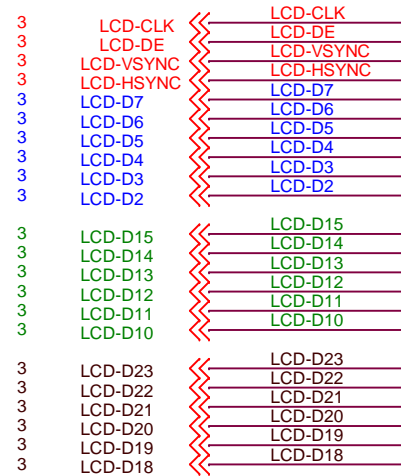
3 LCD-CLK LCD-CLK
3 LCD-DE LCD-DE
3 LCD-VSYNC LCD-VSYNC
3 LCD-HSYNC LCD-HSYNC
3 LCD-D7 LCD-D7
3 LCD-D6 LCD-D6
3 LCD-D5 LCD-D5
3 LCD-D4 LCD-D4
3 LCD-D3 LCD-D3
3 LCD-D2 LCD-D2

3 LCD-D15 LCD-D15
3 LCD-D14 LCD-D14
3 LCD-D13 LCD-D13
3 LCD-D12 LCD-D12
3 LCD-D11 LCD-D11
3 LCD-D10 LCD-D10

3 LCD-D23 LCD-D23
3 LCD-D22 LCD-D22
3 LCD-D21 LCD-D21
3 LCD-D20 LCD-D20
3 LCD-D19 LCD-D19
3 LCD-D18 LCD-D18